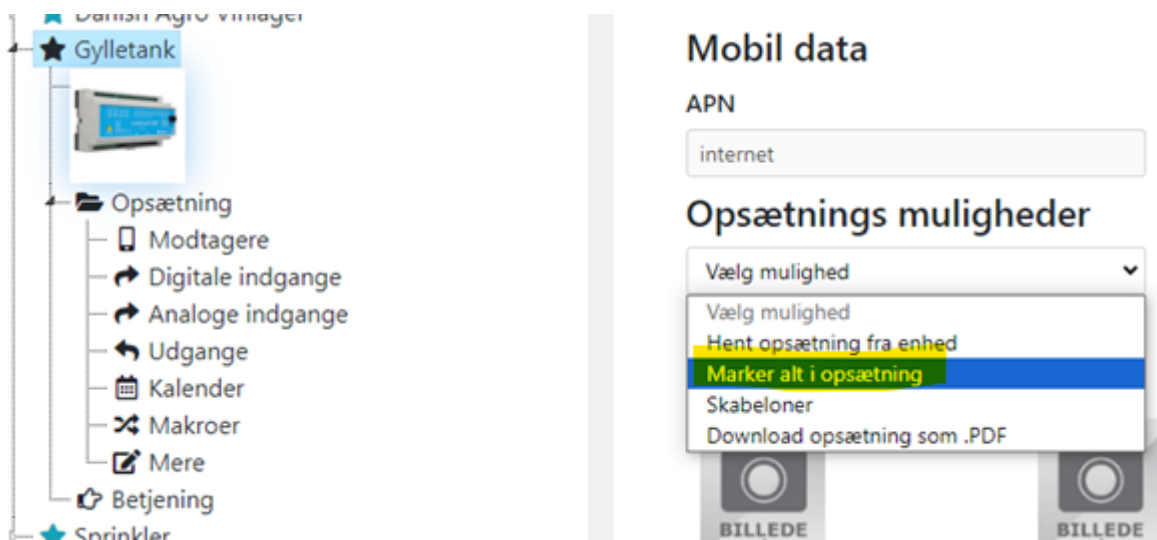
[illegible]
Gylletank
Opsætning
Modtagere
Digitale indgange
Analoge indgange
Udgange
Kalender
Makroer
Mere
Betjening
Sprinkler

Mobil data

APN

internet

Opsætnings muligheder

Vælg mulighed

Vælg mulighed
Hent opsætning fra enhed
Marker alt i opsætning
Skabeloner
Download opsætning som .PDF

BILLEDE
BILLEDE